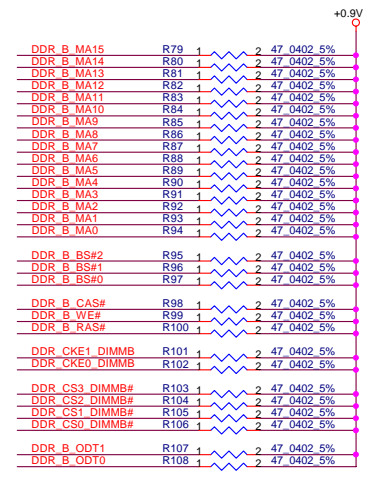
+0.9V

| | | | | |
|---|---|---|---|---|
| DDR_B_MA15 | R79 | 1 | 2 | 47_0402_5% |
| DDR_B_MA14 | R80 | 1 | 2 | 47_0402_5% |
| DDR_B_MA13 | R81 | 1 | 2 | 47_0402_5% |
| DDR_B_MA12 | R82 | 1 | 2 | 47_0402_5% |
| DDR_B_MA11 | R83 | 1 | 2 | 47_0402_5% |
| DDR_B_MA10 | R84 | 1 | 2 | 47_0402_5% |
| DDR_B_MA9 | R85 | 1 | 2 | 47_0402_5% |
| DDR_B_MA8 | R86 | 1 | 2 | 47_0402_5% |
| DDR_B_MA7 | R87 | 1 | 2 | 47_0402_5% |
| DDR_B_MA6 | R88 | 1 | 2 | 47_0402_5% |
| DDR_B_MA5 | R89 | 1 | 2 | 47_0402_5% |
| DDR_B_MA4 | R90 | 1 | 2 | 47_0402_5% |
| DDR_B_MA3 | R91 | 1 | 2 | 47_0402_5% |
| DDR_B_MA2 | R92 | 1 | 2 | 47_0402_5% |
| DDR_B_MA1 | R93 | 1 | 2 | 47_0402_5% |
| DDR_B_MA0 | R94 | 1 | 2 | 47_0402_5% |
| DDR_B_BS#2 | R95 | 1 | 2 | 47_0402_5% |
| DDR_B_BS#1 | R96 | 1 | 2 | 47_0402_5% |
| DDR_B_BS#0 | R97 | 1 | 2 | 47_0402_5% |
| DDR_B_CAS# | R98 | 1 | 2 | 47_0402_5% |
| DDR_B_WE# | R99 | 1 | 2 | 47_0402_5% |
| DDR_B_RAS# | R100 | 1 | 2 | 47_0402_5% |
| DDR_CKE1_DIMMB | R101 | 1 | 2 | 47_0402_5% |
| DDR_CKE0_DIMMB | R102 | 1 | 2 | 47_0402_5% |
| DDR_CS3_DIMMB# | R103 | 1 | 2 | 47_0402_5% |
| DDR_CS2_DIMMB# | R104 | 1 | 2 | 47_0402_5% |
| DDR_CS1_DIMMB# | R105 | 1 | 2 | 47_0402_5% |
| DDR_CS0_DIMMB# | R106 | 1 | 2 | 47_0402_5% |
| DDR_B_ODT1 | R107 | 1 | 2 | 47_0402_5% |
| DDR_B_ODT0 | R108 | 1 | 2 | 47_0402_5% |